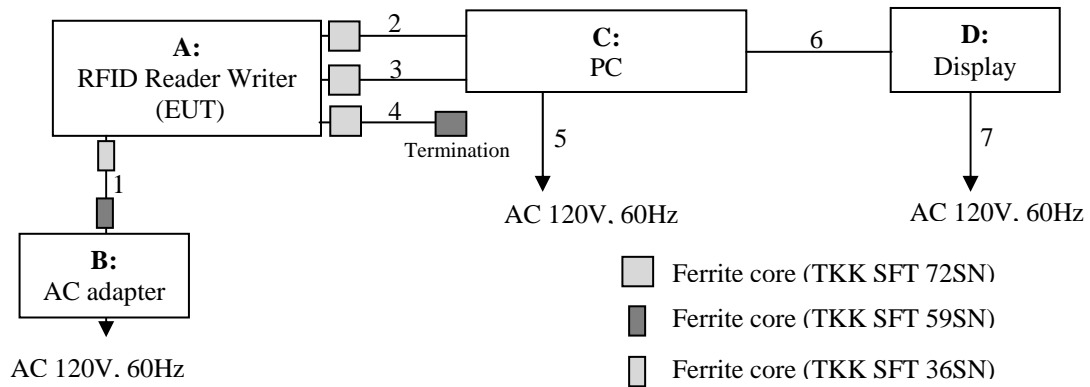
A:
RFID Reader Writer
(EUT)

2

3

4

Termination

1

C:
PC

5

6

D:
Display

7

AC 120V, 60Hz

AC 120V, 60Hz

B:
AC adapter

AC 120V, 60Hz

Ferrite core (TKK SFT 72SN)

Ferrite core (TKK SFT 59SN)

Ferrite core (TKK SFT 36SN)